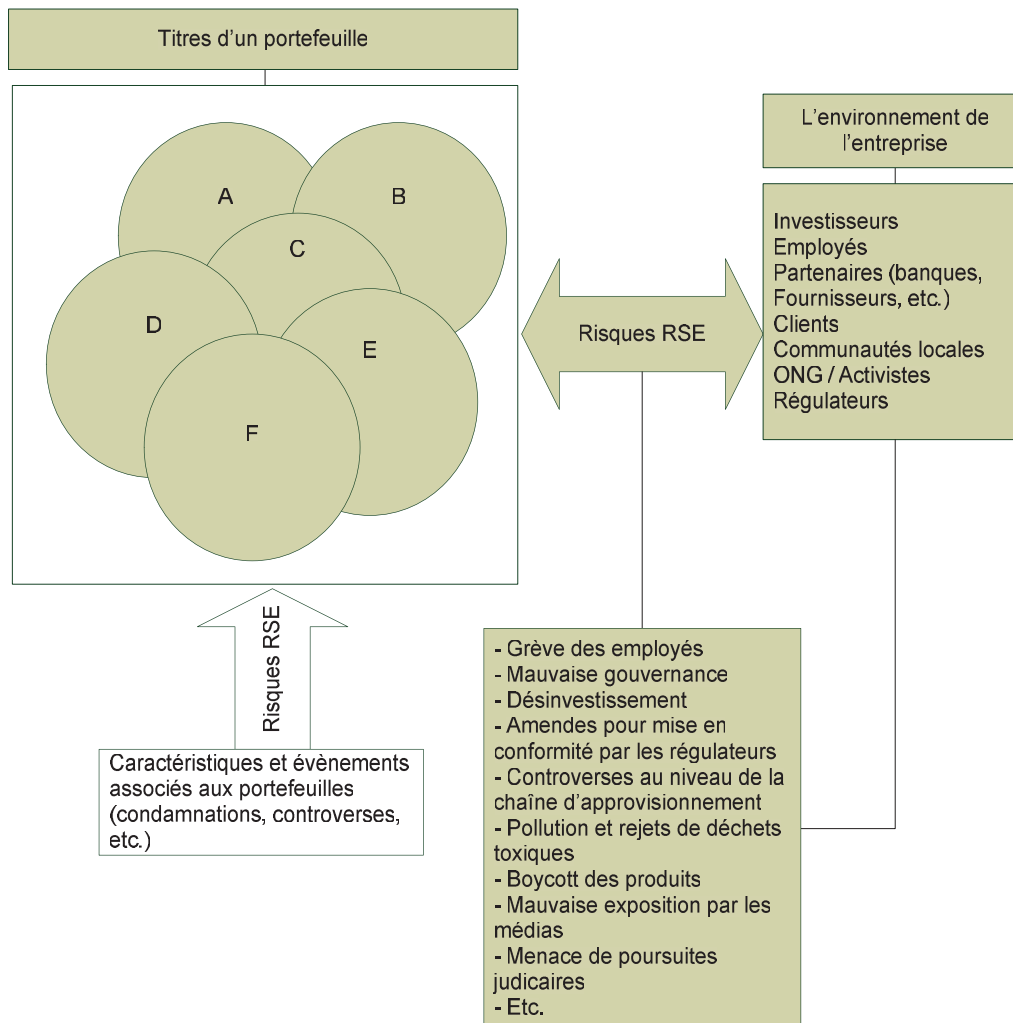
Titres d’un portefeuille

A

B

C

D

E

F

L’environnement de l’entreprise

Investisseurs
Employés
Partenaires (banques, Fournisseurs, etc.)
Clients
Communautés locales
ONG / Activistes
Régulateurs

Risques RSE

Risques RSE

Caractéristiques et évènements associés aux portefeuilles (condamnations, controverses, etc.)

- Grève des employés
- Mauvaise gouvernance
- Désinvestissement
- Amendes pour mise en conformité par les régulateurs
- Controverses au niveau de la chaîne d’approvisionnement
- Pollution et rejets de déchets toxiques
- Boycott des produits
- Mauvaise exposition par les médias
- Menace de poursuites judicaires
- Etc.